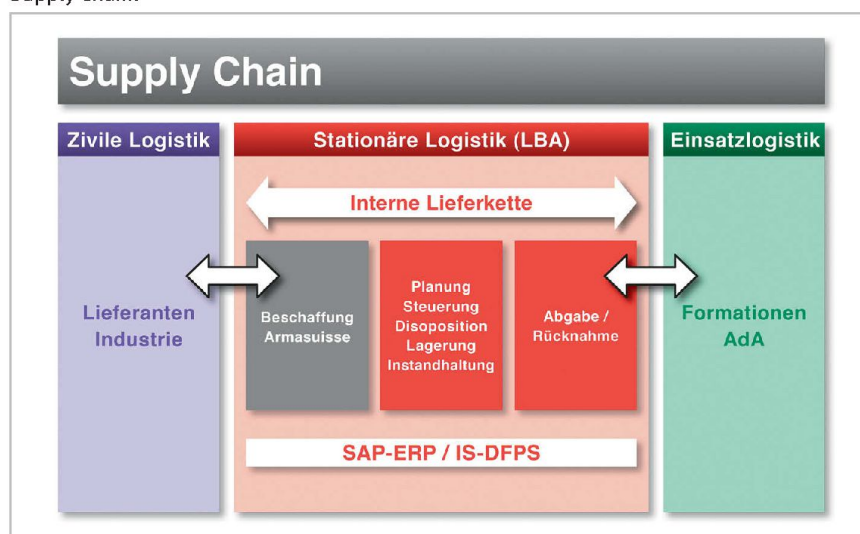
Supply Chain

Zivile Logistik

Lieferanten Industrie

Stationäre Logistik (LBA)

Interne Lieferkette

Beschaffung Armasuisse

Planung
Steuerung
Disoposition
Lagerung
Instandhaltung

Abgabe / Rücknahme

SAP-ERP / IS-DFPS

Einsatzlogistik

Formationen AdA